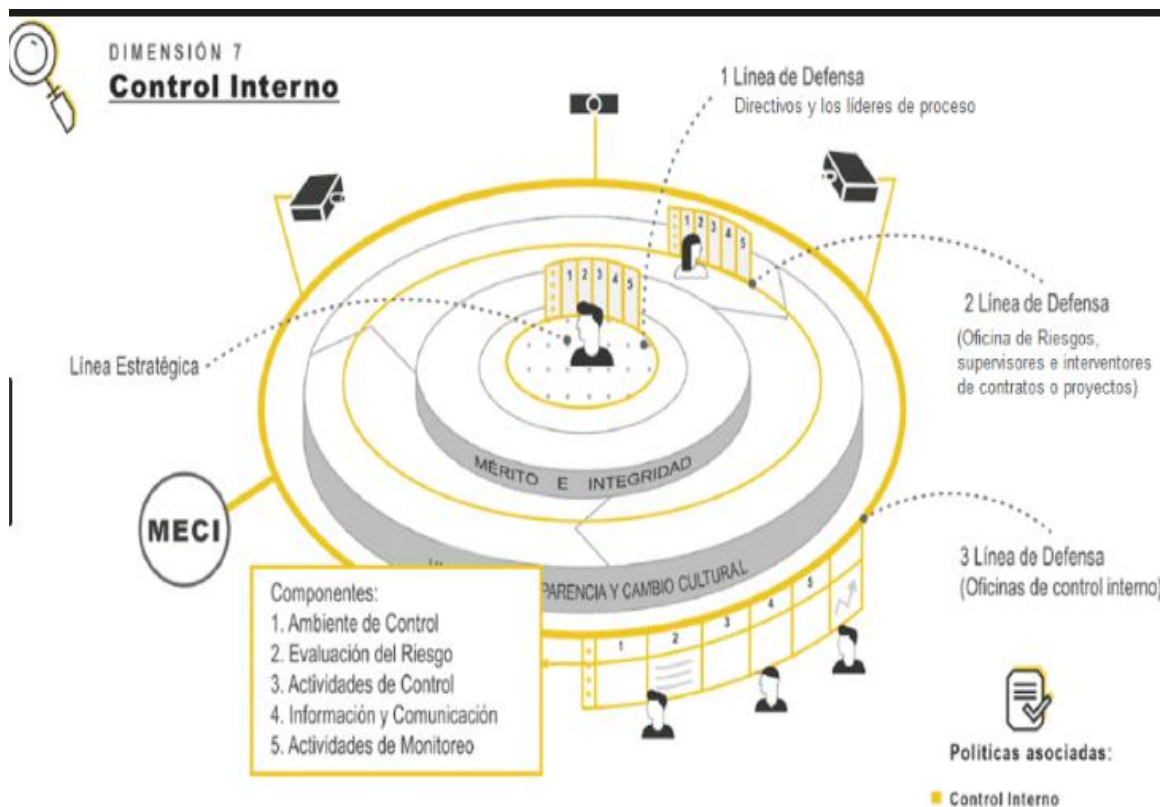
DIMENSIÓN 7
Control Interno

1 Línea de Defensa
Directivos y los líderes de proceso

1 2 3 4 5

1 2 3 4 5

2 Línea de Defensa
(Oficina de Riesgos, supervisores e interventores de contratos o proyectos)

Línea Estratégica

MÉRITO E INTEGRIDAD

MECI

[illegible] PARENCIA Y CAMBIO CULTURAL

3 Línea de Defensa
(Oficinas de control interno)

1 2 3 4 5

Componentes:
1. Ambiente de Control
2. Evaluación del Riesgo
3. Actividades de Control
4. Información y Comunicación
5. Actividades de Monitoreo

Políticas asociadas:
Control Interno